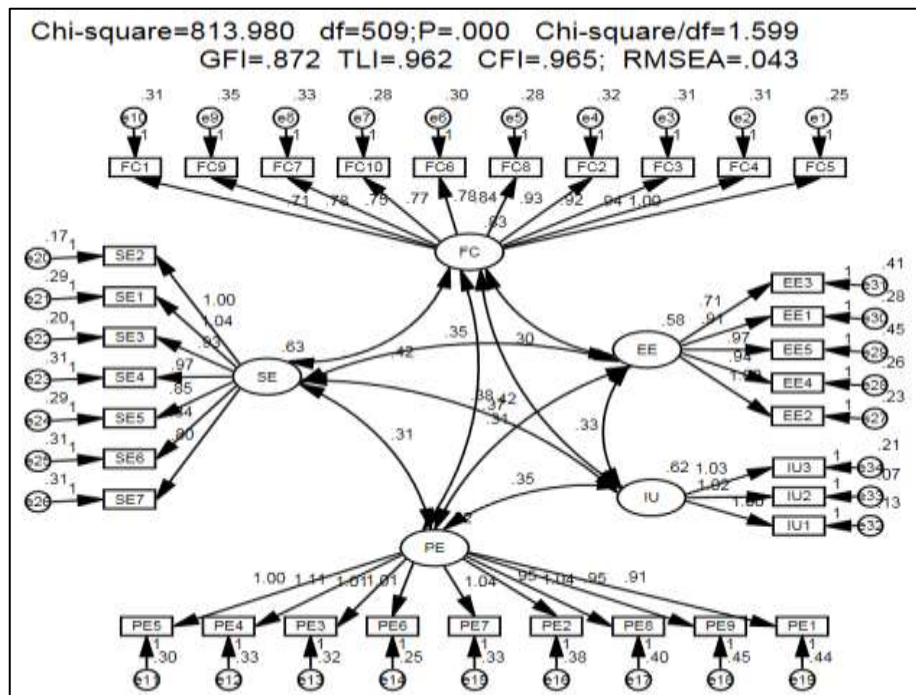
Chi-square=813.980 df=509;P=.000 Chi-square/df=1.599
GFI=.872 TLI=.962 CFI=.965; RMSEA=.043

.31 .35 .33 .28 .30 .28 .32 .31 .31 .25
e10 e9 e8 e7 e6 e5 e4 e3 e2 e1
1 1 1 1 1 1 1 1 1 1
FC1 FC9 FC7 FC10 FC6 FC8 FC2 FC3 FC4 FC5
.71 .78 .75 .77 .78 .84 .93 .92 .94 1.00
.83
FC

.17 e20 1 SE2
.29 e21 1 SE1
.20 e22 1 SE3
.31 e23 1 SE4
.29 e24 1 SE5
.31 e25 1 SE6
.31 e26 1 SE7
1.00
1.04
.83
.97
.85
.84
.90
.63
SE
.35
.42
.30
.58
EE
.71
.91
.97
.94
1.00
EE3 1 e31 .41
EE1 1 e30 .28
EE5 1 e29 .45
EE4 1 e28 .26
EE2 1 e27 .23
.38 .42
.37
.31
.33
.31
.35
.62
IU
1.03
1.02
1.00
IU3 1 e34 .21
IU2 1 e33 .07
IU1 1 e32 .13
.72
PE
1.00 1.11 1.01 1.01 1.04 .95 1.04 .95 .91
PE5 PE4 PE3 PE6 PE7 PE2 PE8 PE9 PE1
1 1 1 1 1 1 1 1 1
.30 .33 .32 .25 .33 .38 .40 .45 .44
e11 e12 e13 e14 e15 e16 e17 e18 e19